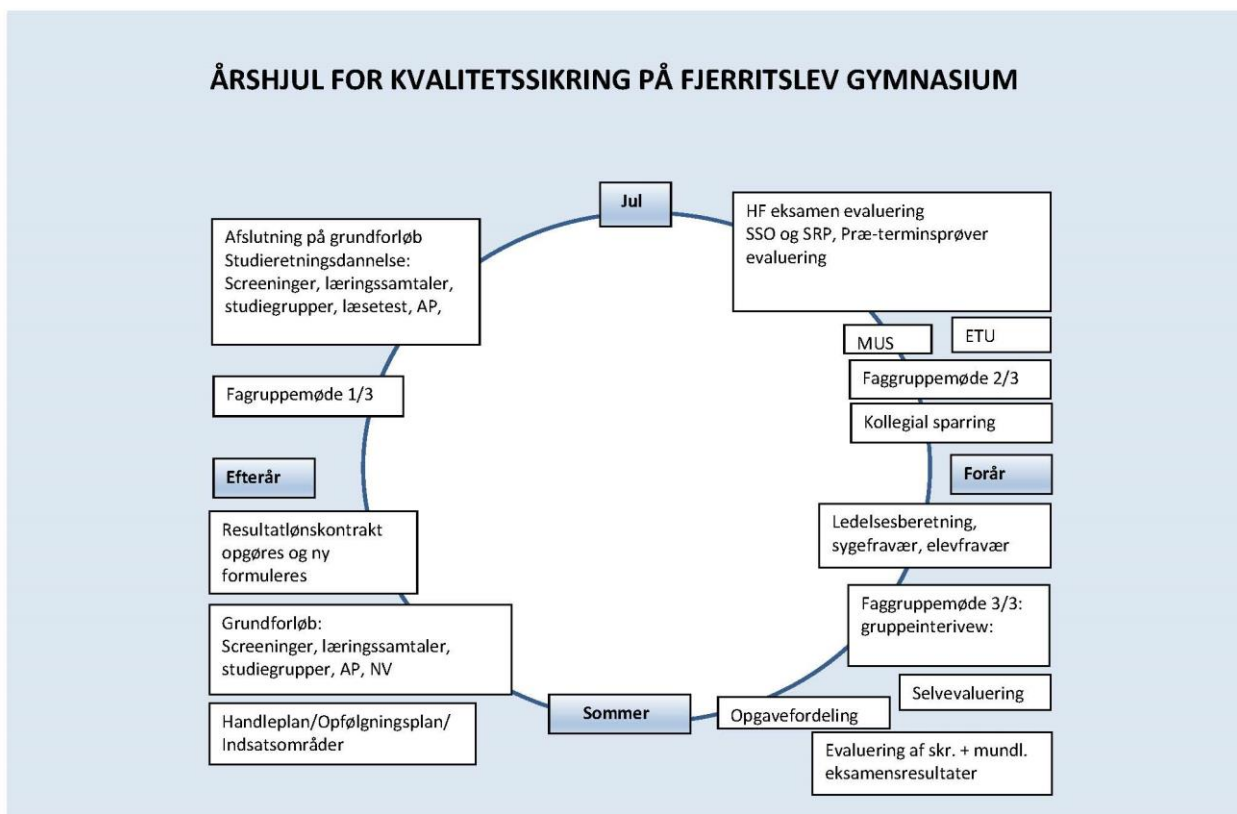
ÅRSHJUL FOR KVALITETSSIKRING PÅ FJERRITSLEV GYMNASIUM

Jul

HF eksamen evaluering
SSO og SRP, Præ-terminsprøver evaluering

Afslutning på grundforløb
Studieretningsdannelse:
Screeninger, læringssamtaler, studiegrupper, læsetest, AP,

MUS

ETU

Faggruppemøde 2/3

Kollegial sparring

Fagruppemøde 1/3

Efterår

Forår

Resultatlønskontrakt opgøres og ny formuleres

Ledelsesberetning, sygefravær, elevfravær

Grundforløb:
Screeninger, læringssamtaler, studiegrupper, AP, NV

Faggruppemøde 3/3:
gruppeinterivew:

Selvevaluering

Handleplan/Opfølgningsplan/
Indsatsområder

Sommer

Opgavefordeling

Evaluering af skr. + mundl. eksamensresultater